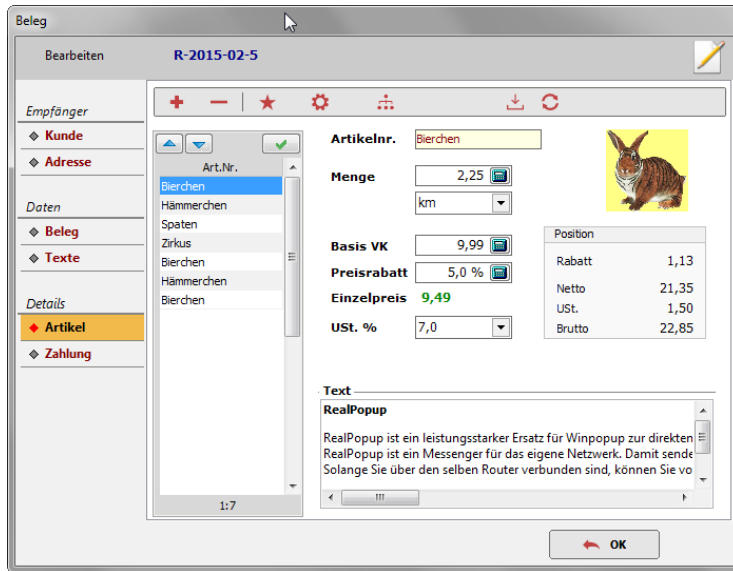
Beleg

Bearbeiten R-2015-02-5

Empfänger
Kunde
Adresse

Daten
Beleg
Texte

Details
Artikel
Zahlung

Art.Nr.
Bierchen
Hämmerchen
Spaten
Zirkus
Bierchen
Hämmerchen
Bierchen

1:7

Artikelnr. Bierchen

Menge 2,25
km

Basis VK 9,99
Preisrabatt 5,0 %
Einzelpreis 9,49
USt. % 7,0

Position
Rabatt 1,13
Netto 21,35
USt. 1,50
Brutto 22,85

Text
RealPopup

RealPopup ist ein leistungsstarker Ersatz für Winpopup zur direkten
RealPopup ist ein Messenger für das eigene Netzwerk. Damit sende
Solange Sie über den selben Router verbunden sind, können Sie vo

OK